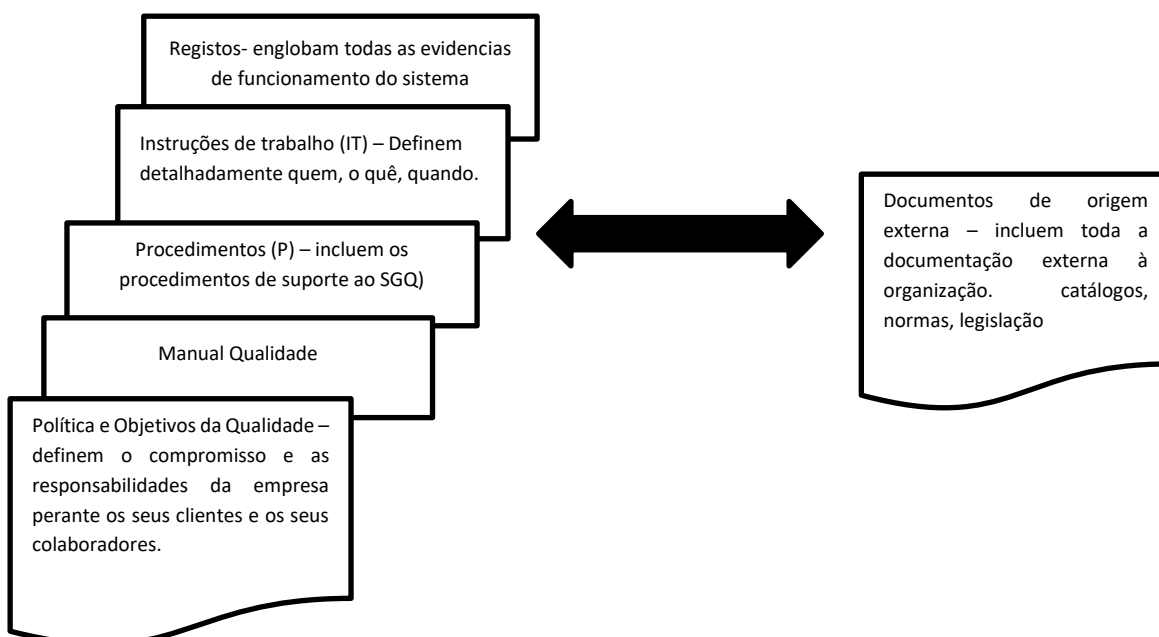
Registos- englobam todas as evidencias de funcionamento do sistema

Instruções de trabalho (IT) – Definem detalhadamente quem, o quê, quando.

Procedimentos (P) – incluem os procedimentos de suporte ao SGQ)

Manual Qualidade

Política e Objetivos da Qualidade – definem o compromisso e as responsabilidades da empresa perante os seus clientes e os seus colaboradores.

Documentos de origem externa – incluem toda a documentação externa à organização. catálogos, normas, legislação